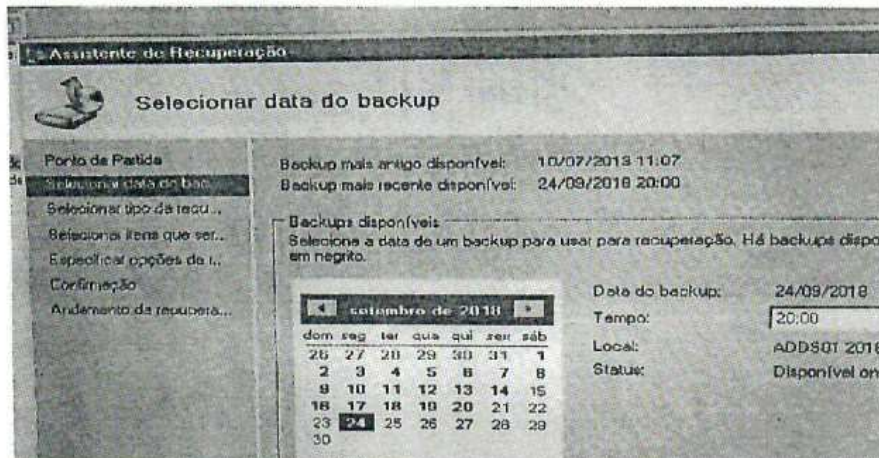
Assistente de Recuperação

Selecionar data do backup

Ponto de Partida
Selecionar data do bac...
Selecionar tipo de recu...
Selecionar itens que ser...
Especificar opções de r...
Confirmação
Andamento da recupera...

Backup mais antigo disponível: 10/07/2013 11:07
Backup mais recente disponível: 24/09/2018 20:00

Backups disponíveis
Selecione a data de um backup para usar para recuperação. Há backups dispo em negrito.

setembro de 2018

| dom | seg | ter | qua | qui | sex | sáb |
|---|---|---|---|---|---|---|
| 26 | 27 | 28 | 29 | 30 | 31 | 1 |
| 2 | 3 | 4 | 5 | 6 | 7 | 8 |
| 9 | 10 | 11 | 12 | 13 | 14 | 15 |
| 16 | 17 | 18 | 19 | 20 | 21 | 22 |
| 23 | 24 | 25 | 26 | 27 | 28 | 29 |
| 30 | | | | | | |

Data do backup: 24/09/2018
Tempo: 20:00
Local: ADDS01 2018
Status: Disponível on